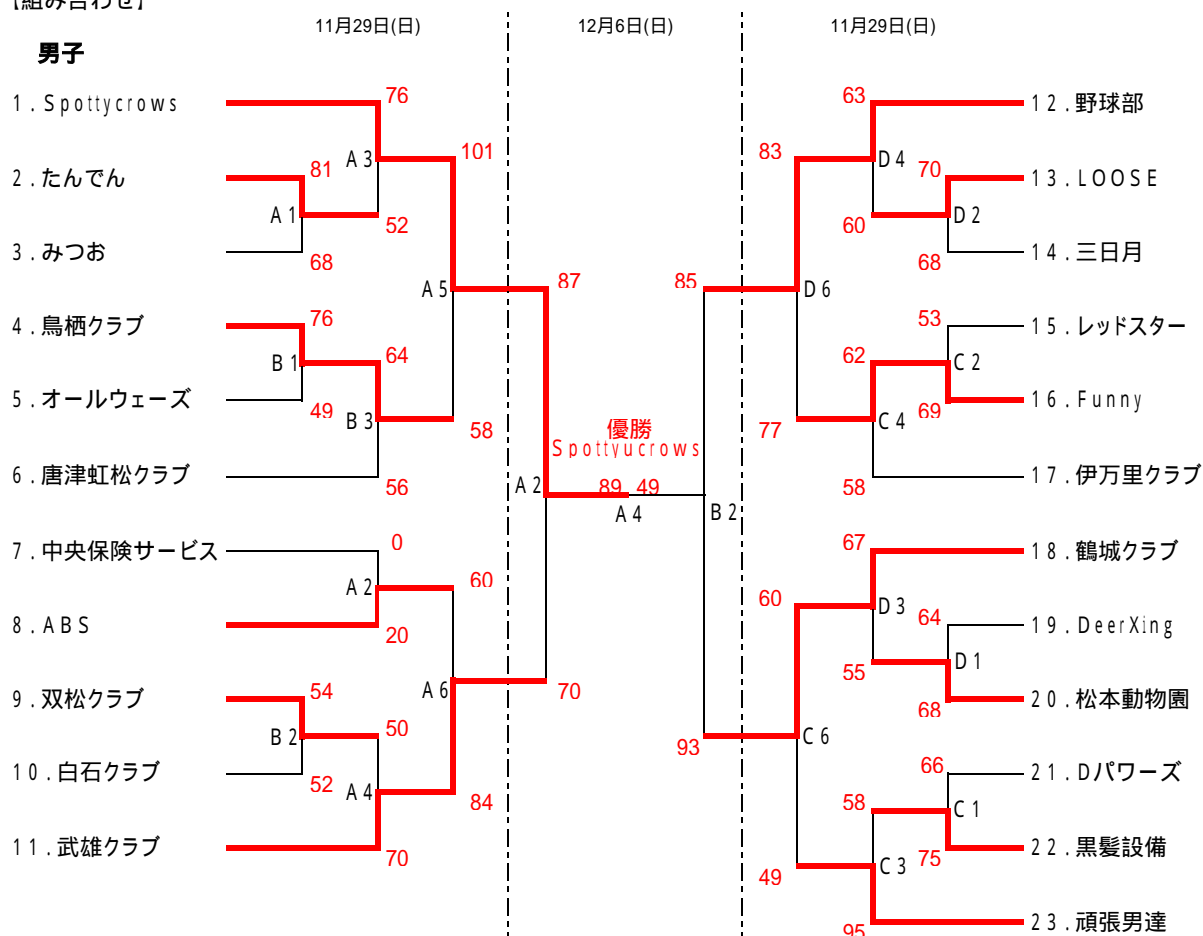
【組み合わせ】

11月29日(日)

12月6日(日)

11月29日(日)

男子

1．Spottycrows
2．たんでん
3．みつお
4．鳥栖クラブ
5．オールウェーズ
6．唐津虹松クラブ
7．中央保険サービス
8．ABS
9．双松クラブ
10．白石クラブ
11．武雄クラブ

76
A3
101
81
A1
52
68
A5
87
76
B1
64
49
B3
58
56
0
A2
60
20
A6
70
54
B2
50
52
A4
84
70

優勝
Spottyucrows

A2
89 49
A4
B2

85
63
83
D4
70
60
D2
68
D6
53
62
C2
69
77
C4
58
67
60
D3
64
55
D1
68
93
C6
66
58
C1
75
49
C3
95

12．野球部
13．LOOSE
14．三日月
15．レッドスター
16．Funny
17．伊万里クラブ
18．鶴城クラブ
19．DeerXing
20．松本動物園
21．Dパワーズ
22．黒髪設備
23．頑張男達